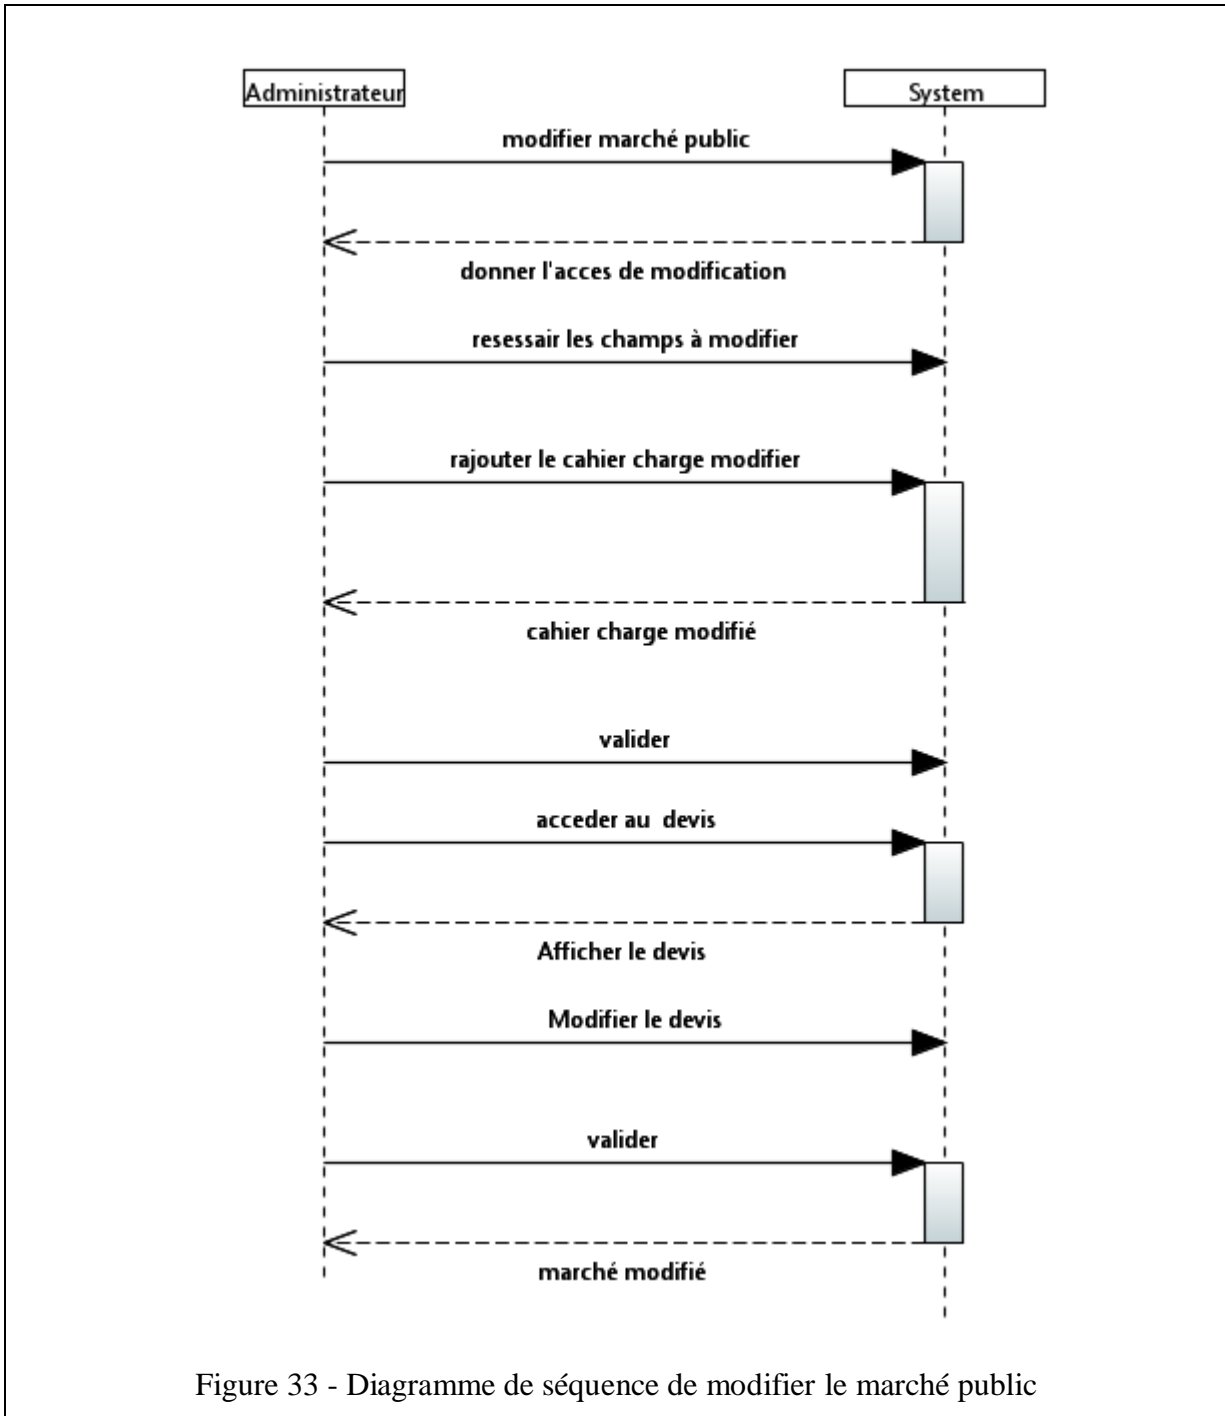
Administrateur

System

modifier marché public

donner l'acces de modification

resessair les champs à modifier

rajouter le cahier charge modifier

cahier charge modifié

valider

acceder au devis

Afficher le devis

Modifier le devis

valider

marché modifié

Figure 33 - Diagramme de séquence de modifier le marché public